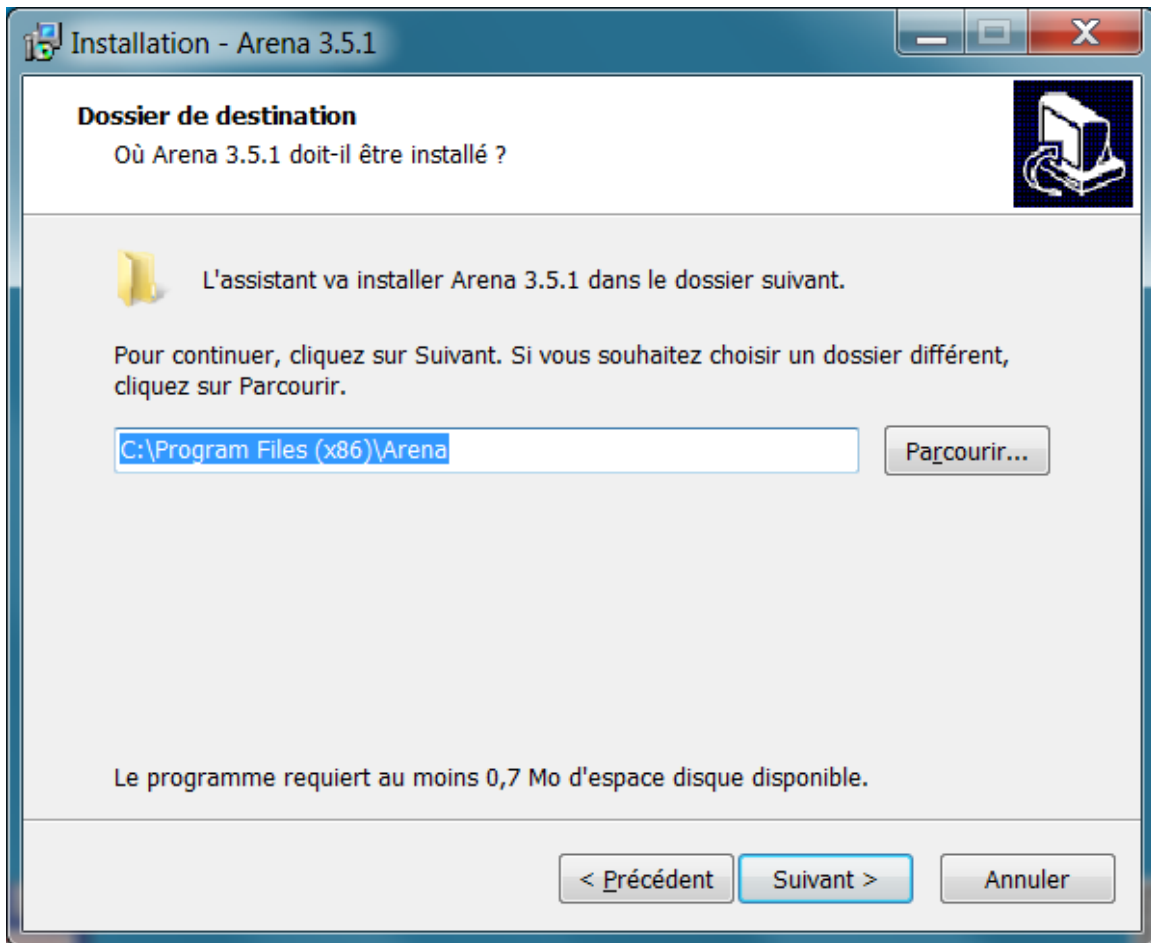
Installation - Arena 3.5.1

Dossier de destination
Où Arena 3.5.1 doit-il être installé ?

L'assistant va installer Arena 3.5.1 dans le dossier suivant.

Pour continuer, cliquez sur Suivant. Si vous souhaitez choisir un dossier différent, cliquez sur Parcourir.

C:\Program Files (x86)\Arena

Parcourir...

Le programme requiert au moins 0,7 Mo d'espace disque disponible.

< Précédent

Suivant >

Annuler